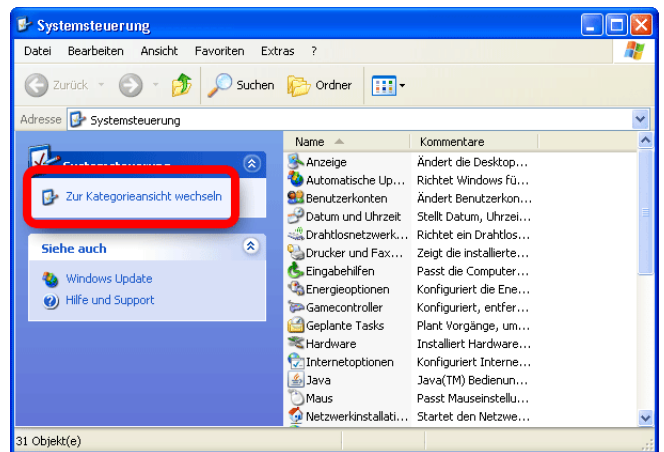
Systemsteuerung

Datei Bearbeiten Ansicht Favoriten Extras ?

Zurück Suchen Ordner

Adresse Systemsteuerung

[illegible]

Zur Kategorieansicht wechseln

Siehe auch

Windows Update
Hilfe und Support

| Name | Kommentare |
|---|---|
| Anzeige | Ändert die Desktop... |
| Automatische Up... | Richtet Windows fü... |
| Benutzerkonten | Ändert Benutzerkon... |
| Datum und Uhrzeit | Stellt Datum, Uhrzei... |
| Drahtlosnetzwerk... | Richtet ein Drahtlos... |
| Drucker und Fax... | Zeigt die installierte... |
| Eingabehilfen | Passt die Computer... |
| Energieoptionen | Konfiguriert die Ene... |
| Gamecontroller | Konfiguriert, entfer... |
| Geplante Tasks | Plant Vorgänge, um... |
| Hardware | Installiert Hardware... |
| Internetoptionen | Konfiguriert Interne... |
| Java | Java(TM) Bedienun... |
| Maus | Passt Mauseinstellu... |
| Netzwerkinstallati... | Startet den Netzwe... |

31 Objekt(e)